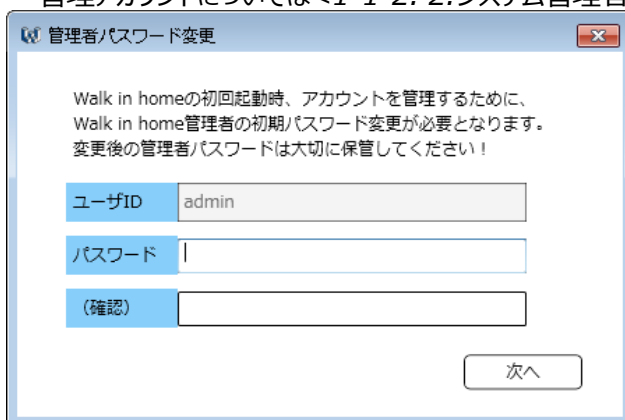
管理アカウントについては＜1-1-2. 2.システム管理者

管理者パスワード変更

Walk in homeの初回起動時、アカウントを管理するために、
Walk in home管理者の初期パスワード変更が必要となります。
変更後の管理者パスワードは大切に保管してください！

ユーザID admin

パスワード

（確認）

次へ